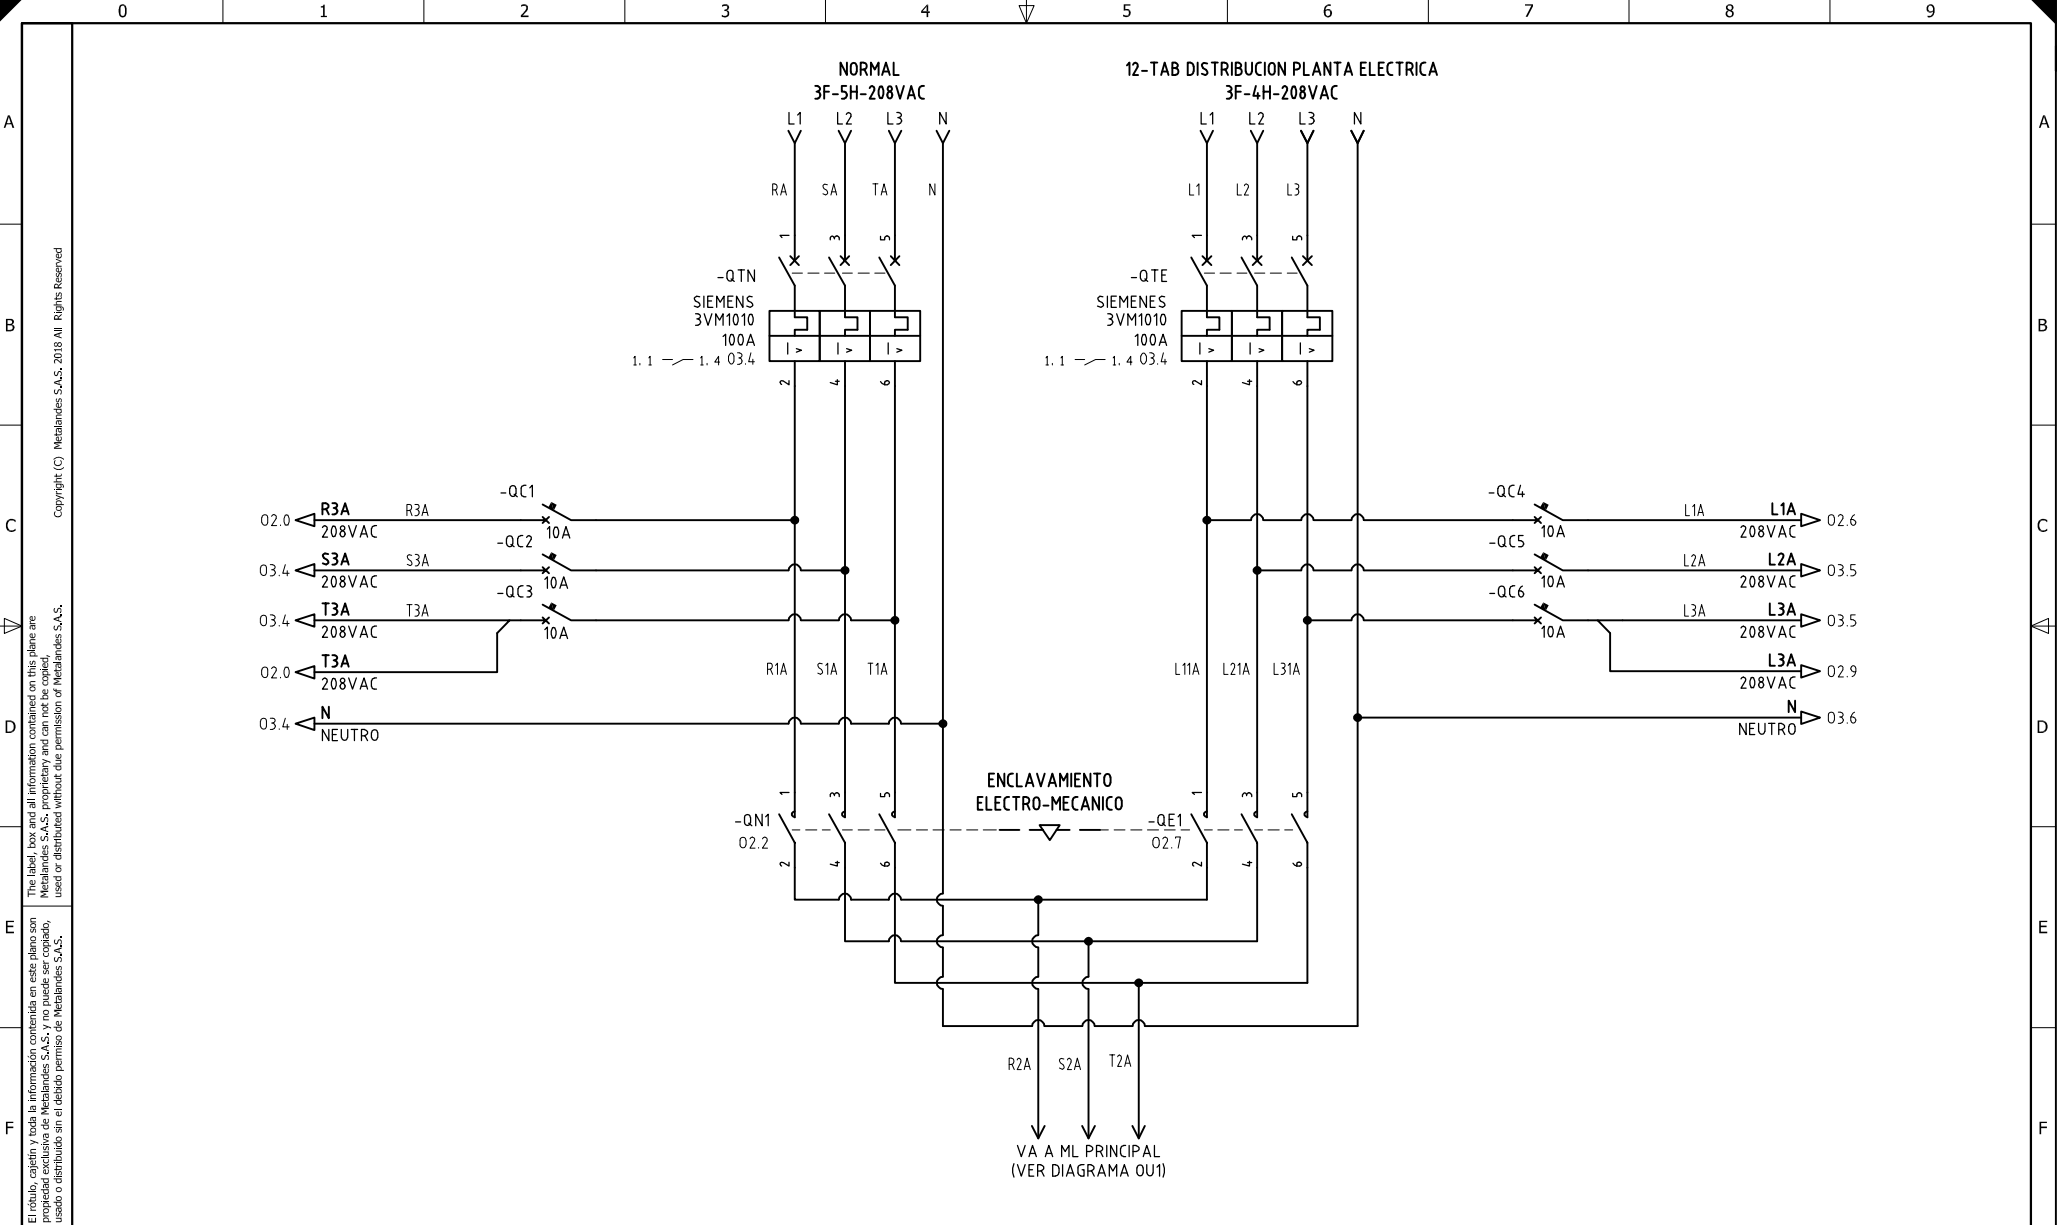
0 1 2 3 4 5 6 7 8 9

A B C D E F

Copyright (C) Metalandes S.A.S. 2018 All Rights Reserved

The label, box and all information contained on this plane are Metalandes S.A.S. proprietary and can not be copied, used or distributed without due permission of Metalandes S.A.S.

El rótulo, cajetín y toda la información contenida en este plano son propiedad exclusiva de Metalandes S.A.S. y no puede ser copiado, usado o distribuido sin el debido permiso de Metalandes S.A.S.

NORMAL
3F-5H-208VAC

L1 L2 L3 N

RA SA TA N

1 3 5

-QTN
SIEMENS
3VM1010
100A
1.1 1.4 03.4

2 4 6

12-TAB DISTRIBUCION PLANTA ELECTRICA
3F-4H-208VAC

L1 L2 L3 N

L1 L2 L3

1 3 5

-QTE
SIEMENES
3VM1010
100A
1.1 1.4 03.4

2 4 6

02.0 R3A 208VAC R3A -QC1 10A
03.4 S3A 208VAC S3A -QC2 10A
03.4 T3A 208VAC T3A -QC3 10A
02.0 T3A 208VAC
03.4 N NEUTRO

R1A S1A T1A

-QC4 10A L1A L1A 208VAC 02.6
-QC5 10A L2A L2A 208VAC 03.5
-QC6 10A L3A L3A 208VAC 03.5
L3A 208VAC 02.9
N NEUTRO 03.6

L11A L21A L31A

ENCLAVAMIENTO
ELECTRO-MECANICO

1 3 5
-QN1
02.2
2 4 6

1 3 5
-QE1
02.7
2 4 6

R2A S2A T2A

VA A ML PRINCIPAL
(VER DIAGRAMA 0U1)